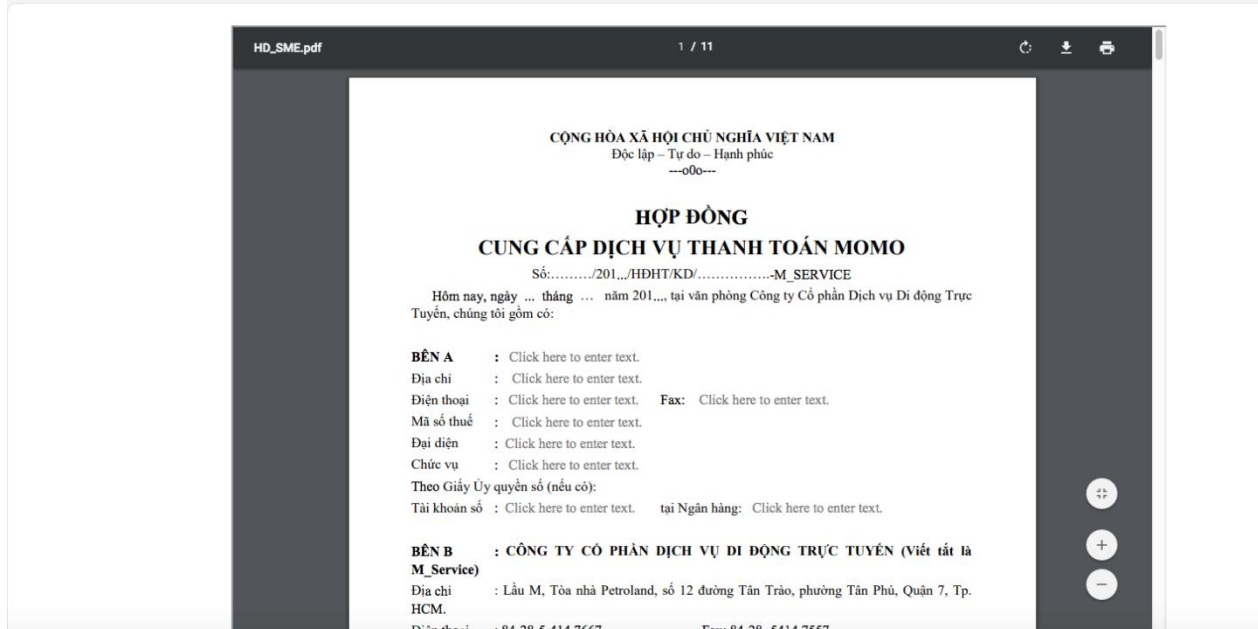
HD_SME.pdf

1 / 11

CỘNG HÒA XÃ HỘI CHỦ NGHĨA VIỆT NAM
Độc lập – Tự do – Hạnh phúc
---o0o---

HỢP ĐỒNG
CUNG CẤP DỊCH VỤ THANH TOÁN MOMO

Số:………/201.../HĐHT/KD/……………..-M_SERVICE

Hôm nay, ngày ... tháng … năm 201..., tại văn phòng Công ty Cổ phần Dịch vụ Di động Trực Tuyến, chúng tôi gồm có:

BÊN A : Click here to enter text.
Địa chỉ : Click here to enter text.
Điện thoại : Click here to enter text. Fax: Click here to enter text.
Mã số thuế : Click here to enter text.
Đại diện : Click here to enter text.
Chức vụ : Click here to enter text.
Theo Giấy Ủy quyền số (nếu có):
Tài khoản số : Click here to enter text. tại Ngân hàng: Click here to enter text.

BÊN B : CÔNG TY CỔ PHẦN DỊCH VỤ DI ĐỘNG TRỰC TUYẾN (Viết tắt là M_Service)
Địa chỉ : Lầu M, Tòa nhà Petroland, số 12 đường Tân Trào, phường Tân Phú, Quận 7, Tp. HCM.
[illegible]